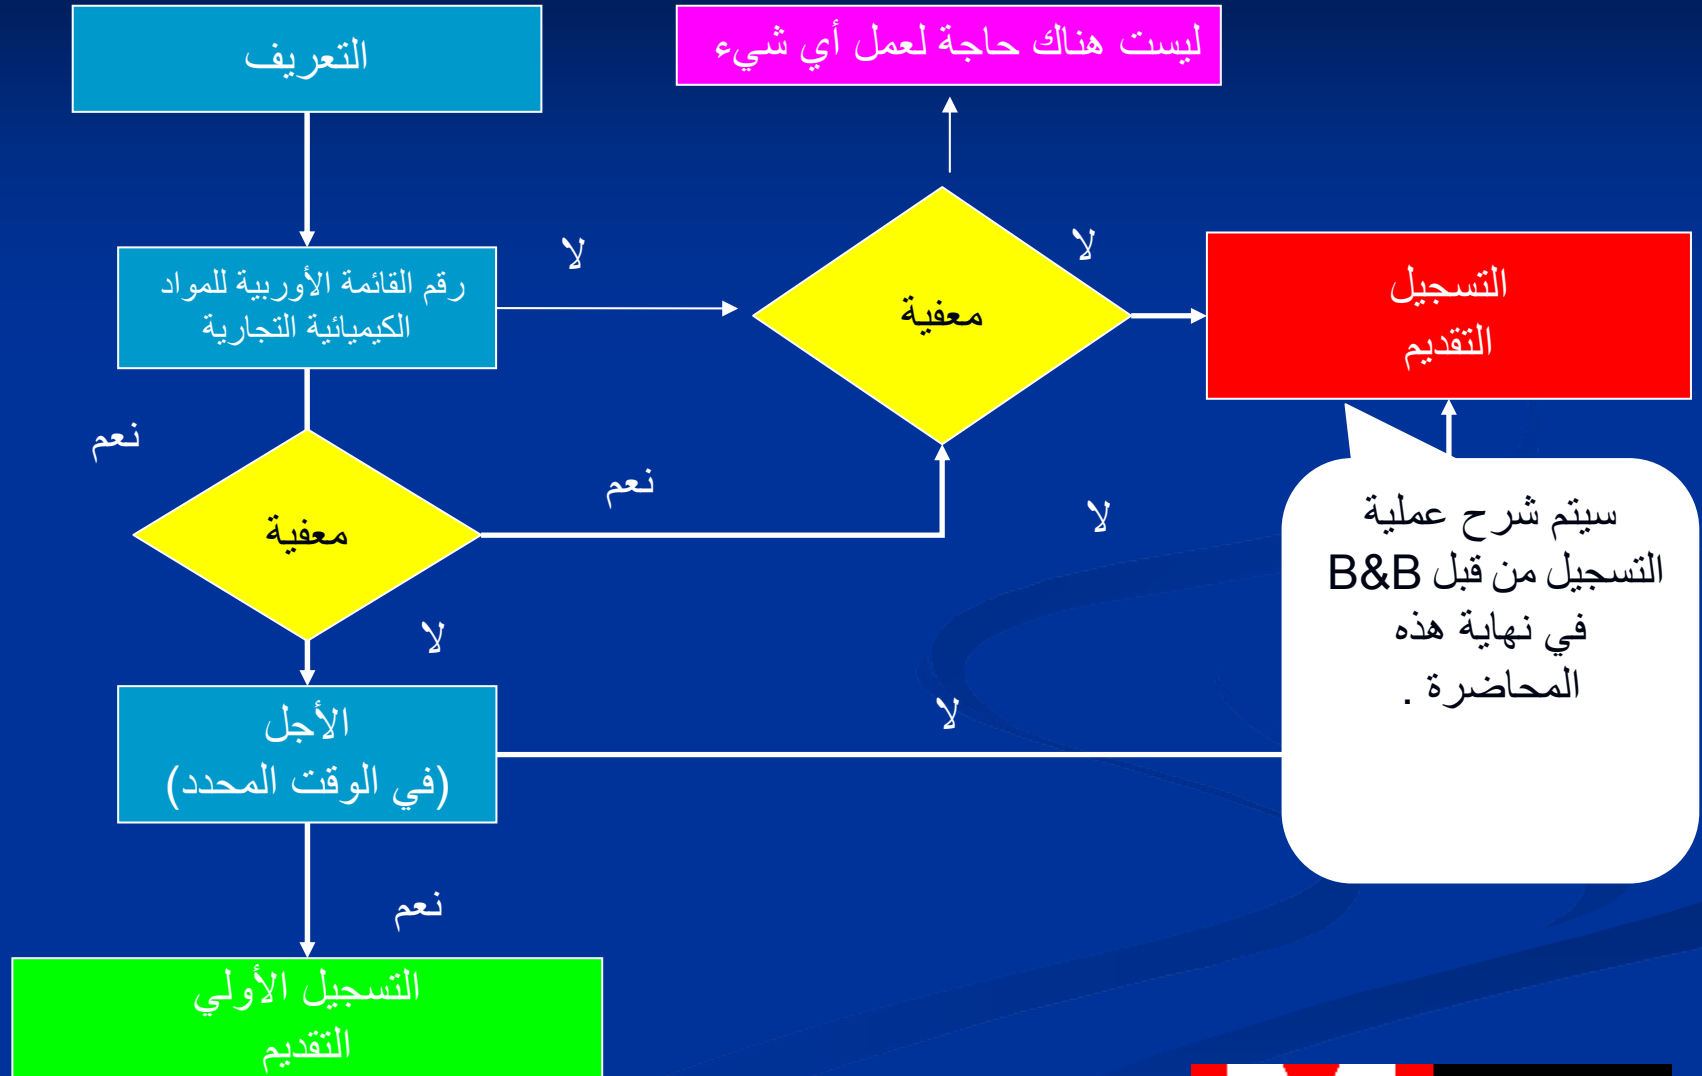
التعريف

ليست هناك حاجة لعمل أي شيء

رقم القائمة الأوروبية للمواد الكيميائية التجارية

لا

معفية

لا

التسجيل
التقديم

نعم

معفية

نعم

لا

سيتم شرح عملية التسجيل من قبل B&B في نهاية هذه المحاضرة .

لا

الأجل
(في الوقت المحدد)

لا

نعم

التسجيل الأولي
التقديم